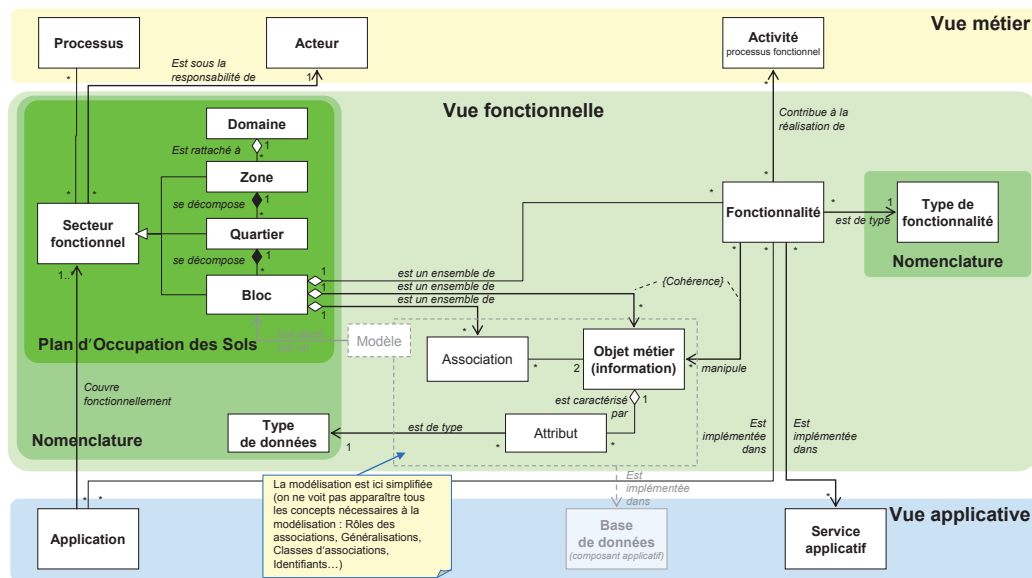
Vue métier

Processus

Acteur

Est sous la responsabilité de

*

1

Activité
processus fonctionnel

Vue fonctionnelle

Contribue à la réalisation de

Domaine

Est rattaché à

1

Zone

se décompose

1

Secteur fonctionnel

Quartier

se décompose

1

Bloc

1..

*

*

*

Fonctionnalité

est de type

1

Type de fonctionnalité

Nomenclature

est un ensemble de

est un ensemble de

est un ensemble de

{Cohérence}

Plan d'Occupation des Sols

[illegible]

Modèle

*

Association

*

2

Objet métier (information)

*

manipule

Couvre fonctionnellement

est caractérisé par

1

Nomenclature

Type de données

1

est de type

*

Attribut

*

Est implémentée dans

Est implémentée dans

Est implémentée dans

La modélisation est ici simplifiée (on ne voit pas apparaître tous les concepts nécessaires à la modélisation : Rôles des associations, Généralisations, Classes d'associations, Identifiants…)

*

*

Application

Base de données
(composant applicatif)

*

Vue applicative

Service applicatif